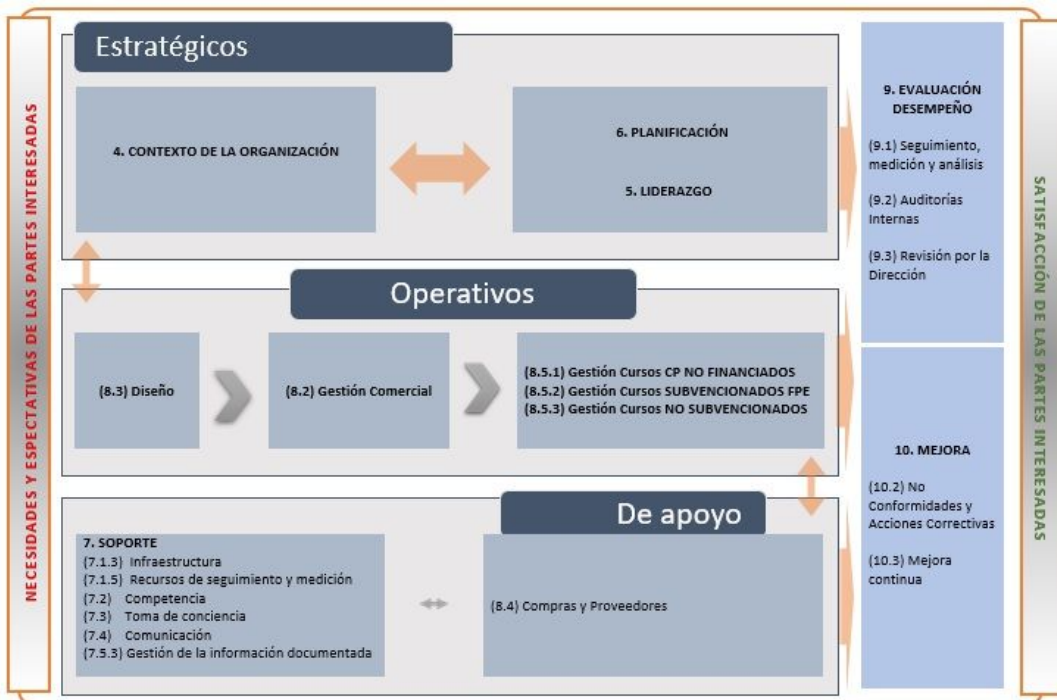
NECESIDADES Y ESPECTATIVAS DE LAS PARTES INTERESADAS

Estratégicos

4. CONTEXTO DE LA ORGANIZACIÓN

6. PLANIFICACIÓN

5. LIDERAZGO

Operativos

(8.3) Diseño

(8.2) Gestión Comercial

(8.5.1) Gestión Cursos CP NO FINANCIADOS
(8.5.2) Gestión Cursos SUBVENCIONADOS FPE
(8.5.3) Gestión Cursos NO SUBVENCIONADOS

De apoyo

7. SOPORTE
(7.1.3) Infraestructura
(7.1.5) Recursos de seguimiento y medición
(7.2) Competencia
(7.3) Toma de conciencia
(7.4) Comunicación
(7.5.3) Gestión de la información documentada

(8.4) Compras y Proveedores

9. EVALUACIÓN DESEMPEÑO

(9.1) Seguimiento, medición y análisis

(9.2) Auditorías Internas

(9.3) Revisión por la Dirección

10. MEJORA

(10.2) No Conformidades y Acciones Correctivas

(10.3) Mejora continua

SATISFACCIÓN DE LAS PARTES INTERESADAS